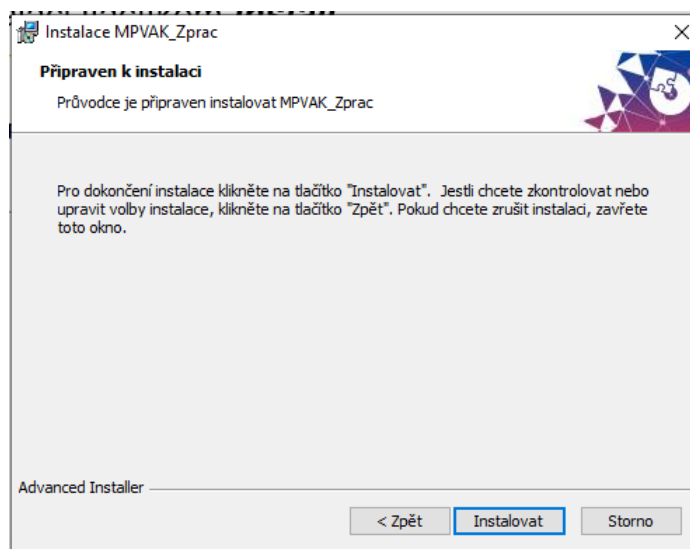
Instalace MPVAK_Zprac

Připraven k instalaci

Průvodce je připraven instalovat MPVAK_Zprac

Pro dokončení instalace klikněte na tlačítko "Instalovat". Jestli chcete zkontrolovat nebo upravit volby instalace, klikněte na tlačítko "Zpět". Pokud chcete zrušit instalaci, zavřete toto okno.

Advanced Installer

< Zpět

Instalovat

Storno